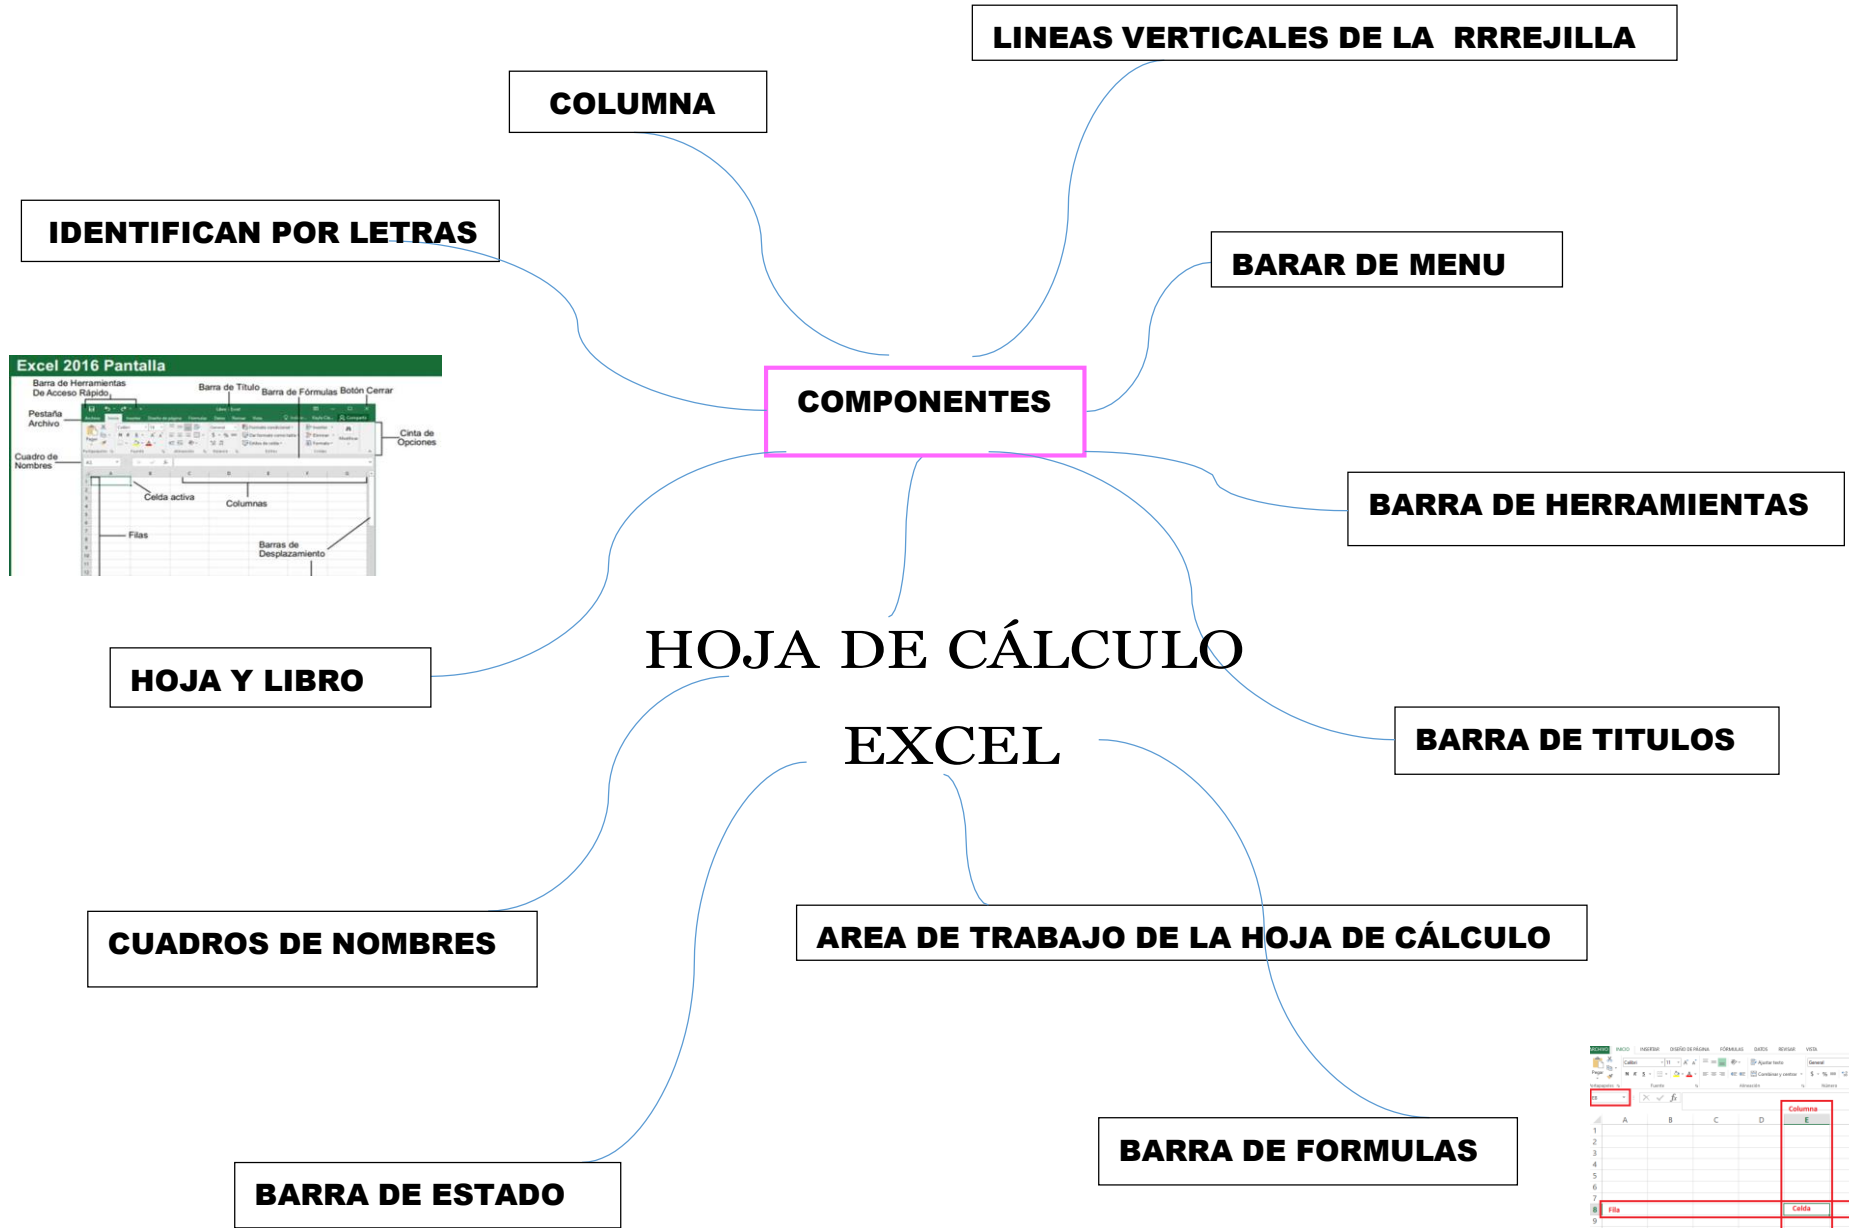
LINEAS VERTICALES DE LA RRREJILLA

COLUMNA

IDENTIFICAN POR LETRAS

BARAR DE MENU

Excel 2016 Pantalla

Barra de Herramientas De Acceso Rápido

Barra de Título

Barra de Fórmulas

Botón Cerrar

Pestaña Archivo

Cinta de Opciones

Cuadro de Nombres

Celda activa

Columnas

Filas

Barras de Desplazamiento

COMPONENTES

BARRA DE HERRAMIENTAS

HOJA Y LIBRO

HOJA DE CÁLCULO

EXCEL

BARRA DE TITULOS

CUADROS DE NOMBRES

AREA DE TRABAJO DE LA HOJA DE CÁLCULO

BARRA DE FORMULAS

BARRA DE ESTADO

Columna

Fila

Celda